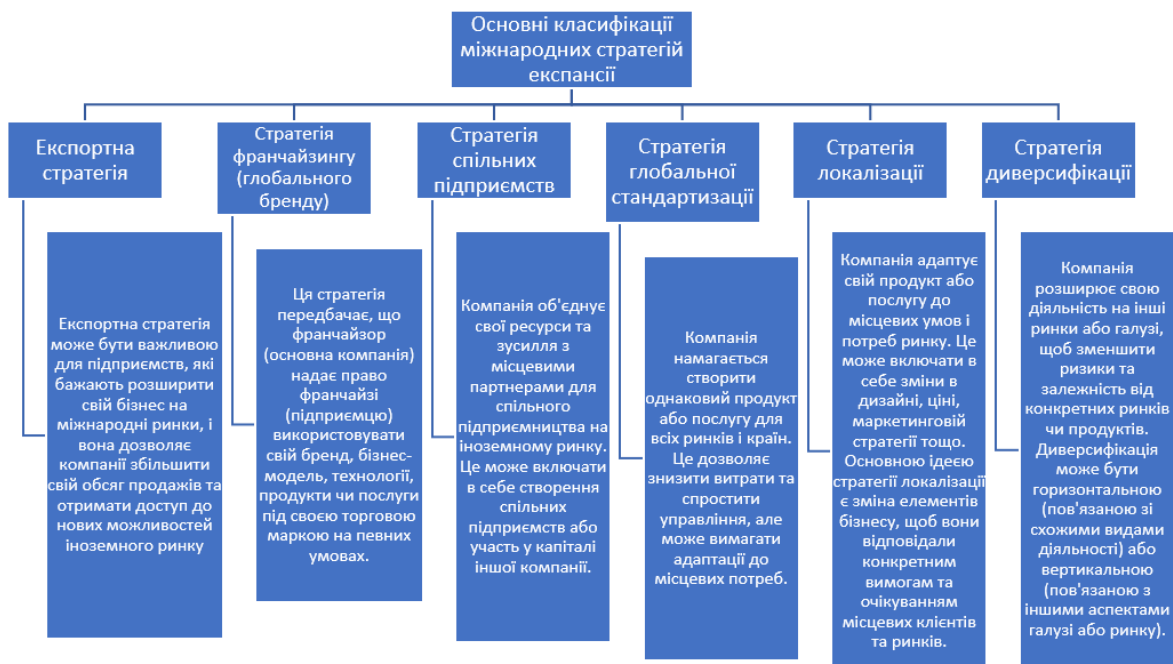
Основні класифікації міжнародних стратегій експансії

Експортна стратегія

Експортна стратегія може бути важливою для підприємств, які бажають розширити свій бізнес на міжнародні ринки, і вона дозволяє компанії збільшити свій обсяг продажів та отримати доступ до нових можливостей іноземного ринку

Стратегія франчайзингу (глобального бренду)

Ця стратегія передбачає, що франчайзор (основна компанія) надає право франчайзі (підприємцю) використовувати свій бренд, бізнес-модель, технології, продукти чи послуги під своєю торговою маркою на певних умовах.

Стратегія спільних підприємств

Компанія об'єднує свої ресурси та зусилля з місцевими партнерами для спільного підприємництва на іноземному ринку. Це може включати в себе створення спільних підприємств або участь у капіталі іншої компанії.

Стратегія глобальної стандартизації

Компанія намагається створити однаковий продукт або послугу для всіх ринків і країн. Це дозволяє знизити витрати та спростити управління, але може вимагати адаптації до місцевих потреб.

Стратегія локалізації

Компанія адаптує свій продукт або послугу до місцевих умов і потреб ринку. Це може включати в себе зміни в дизайні, ціні, маркетинговій стратегії тощо. Основною ідеєю стратегії локалізації є зміна елементів бізнесу, щоб вони відповідали конкретним вимогам та очікуванням місцевих клієнтів та ринків.

Стратегія диверсифікації

Компанія розширює свою діяльність на інші ринки або галузі, щоб зменшити ризики та залежність від конкретних ринків чи продуктів. Диверсифікація може бути горизонтальною (пов'язаною зі схожими видами діяльності) або вертикальною (пов'язаною з іншими аспектами галузі або ринку).